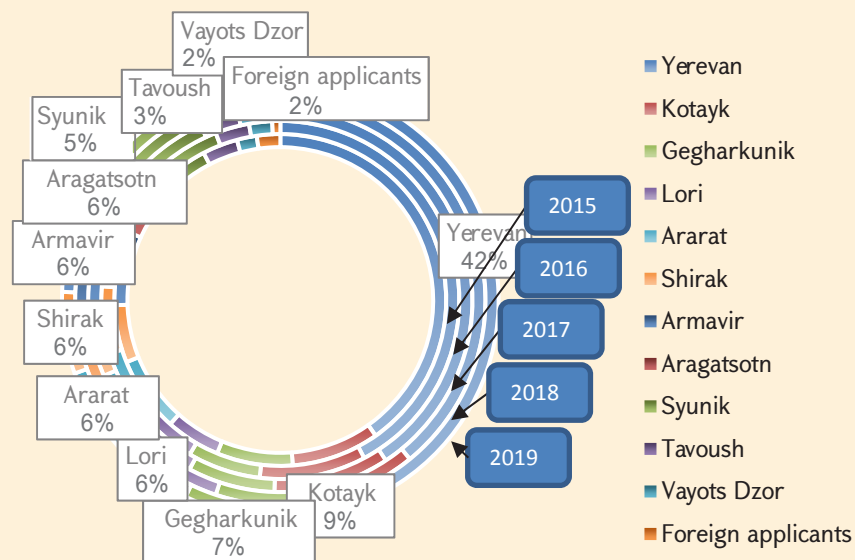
Vayots Dzor
2%

Foreign applicants
2%

Tavoush
3%

Syunik
5%

Aragatsotn
6%

Armavir
6%

Shirak
6%

Ararat
6%

Lori
6%

Gegharkunik
7%

Kotayk
9%

Yerevan
42%

2015

2016

2017

2018

2019

Yerevan
Kotayk
Gegharkunik
Lori
Ararat
Shirak
Armavir
Aragatsotn
Syunik
Tavoush
Vayots Dzor
Foreign applicants